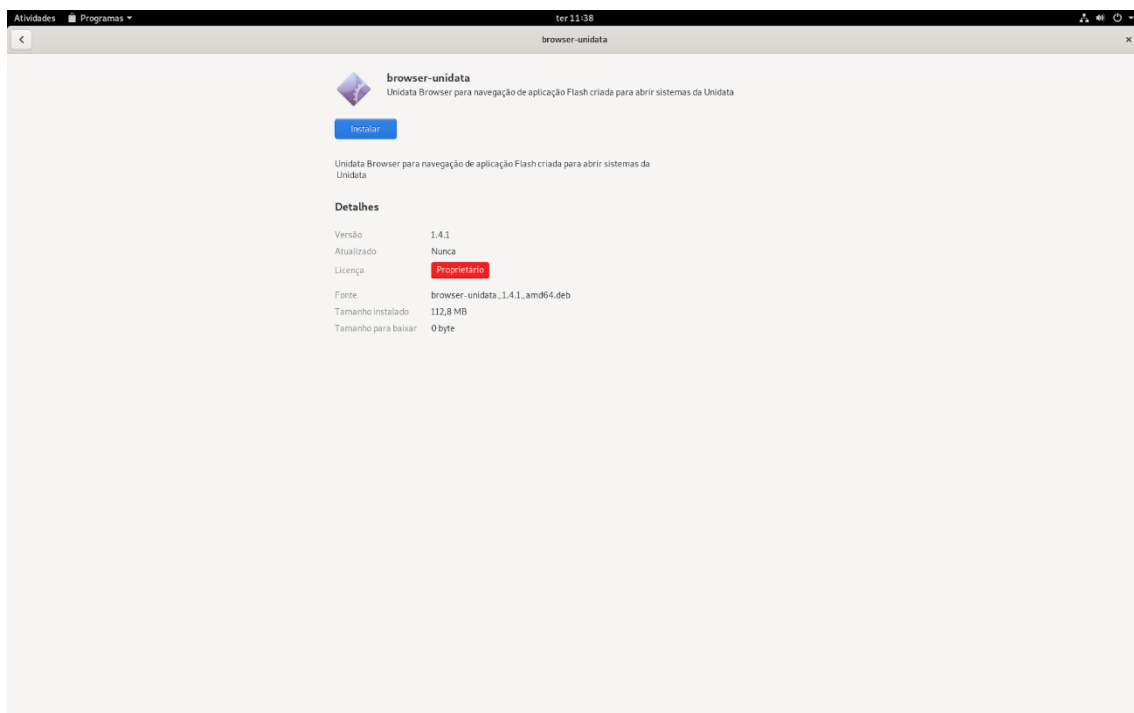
Atividades Programas ▾

ter 11:38

<

browser-unidata

×

browser-unidata
Unidata Browser para navegação de aplicação Flash criada para abrir sistemas da Unidata

Instalar

Unidata Browser para navegação de aplicação Flash criada para abrir sistemas da Unidata

Detalhes

| | |
|---|---|
| Versão | 1.4.1 |
| Atualizado | Nunca |
| Licença | Proprietário |
| Fonte | browser-unidata_1.4.1_amd64.deb |
| Tamanho instalado | 112,8 MB |
| Tamanho para baixar | 0 byte |